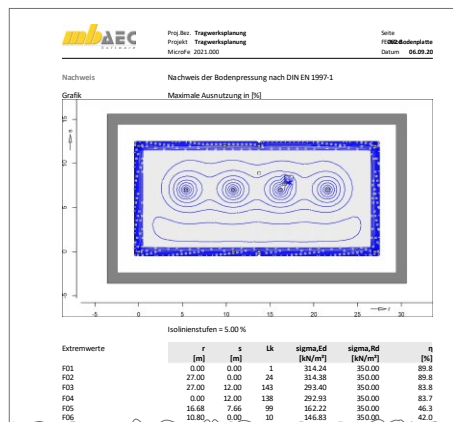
mbAEC Software

Proj.Bez. Tragwerksplanung
Projekt Tragwerksplanung
MicroFe 2021.000

Seite
FE002 Bodenplatte
Datum 06.09.20

Nachweis
Nachweis der Bodenpressung nach DIN EN 1997-1

Grafik
Maximale Ausnutzung in [%]

15
10
5
0
-5

-5 0 5 10 15 20 25 30

Isolinienstufen = 5.00 %

Extremwerte

| | r [m] | s [m] | Lk | sigma,Ed [kN/m²] | sigma,Rd [kN/m²] | η [%] |
|---|---|---|---|---|---|---|
| F01 | 0.00 | 0.00 | 1 | 314.24 | 350.00 | 89.8 |
| F02 | 27.00 | 0.00 | 24 | 314.38 | 350.00 | 89.8 |
| F03 | 27.00 | 12.00 | 143 | 293.40 | 350.00 | 83.8 |
| F04 | 0.00 | 12.00 | 138 | 292.93 | 350.00 | 83.7 |
| F05 | 16.68 | 7.66 | 99 | 162.22 | 350.00 | 46.3 |
| F06 | 10.80 | 0.00 | 10 | 146.83 | 350.00 | 42.0 |